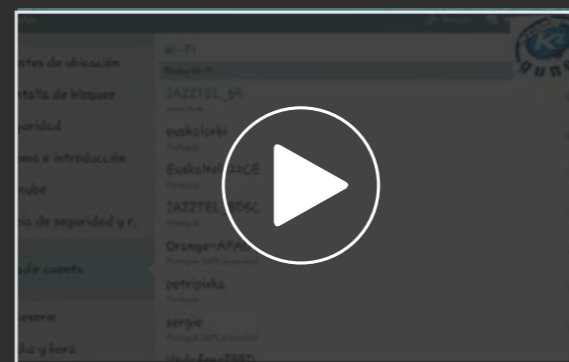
stes de ubicación
ntalla de bloqueo
guridad
mas e introducción
ube
ia de seguridad y r.
dir cuenta
esorio
ha y hora
Wi-Fi
Redes Wi-Fi
JAZZTEL_59
euskalonki
Euskaltel_2ACE
JAZZTEL_9D6C
Orange-AFA
petripiska
sergio